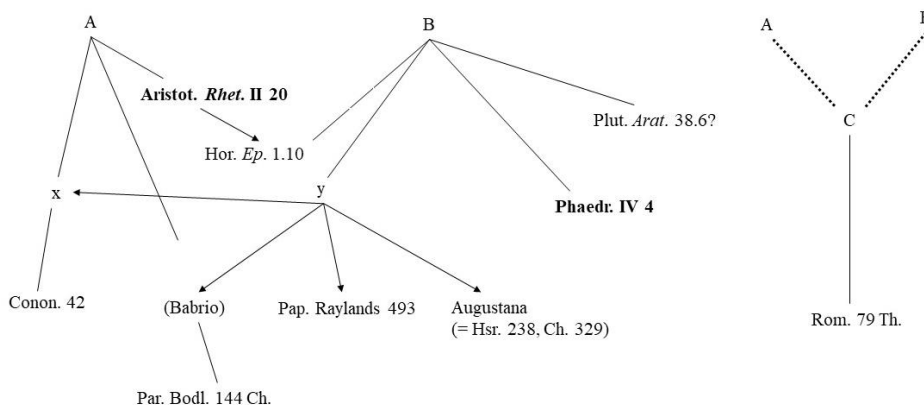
A

B

A

B

Aristot. *Rhet.* II 20

Hor. *Ep.* 1.10

Plut. *Arat.* 38.6?

C

x

y

Phaedr. IV 4

Conon. 42

(Babrio)

Pap. Raylands 493

Augustana (= Hsr. 238, Ch. 329)

Rom. 79 Th.

Par. Bodl. 144 Ch.